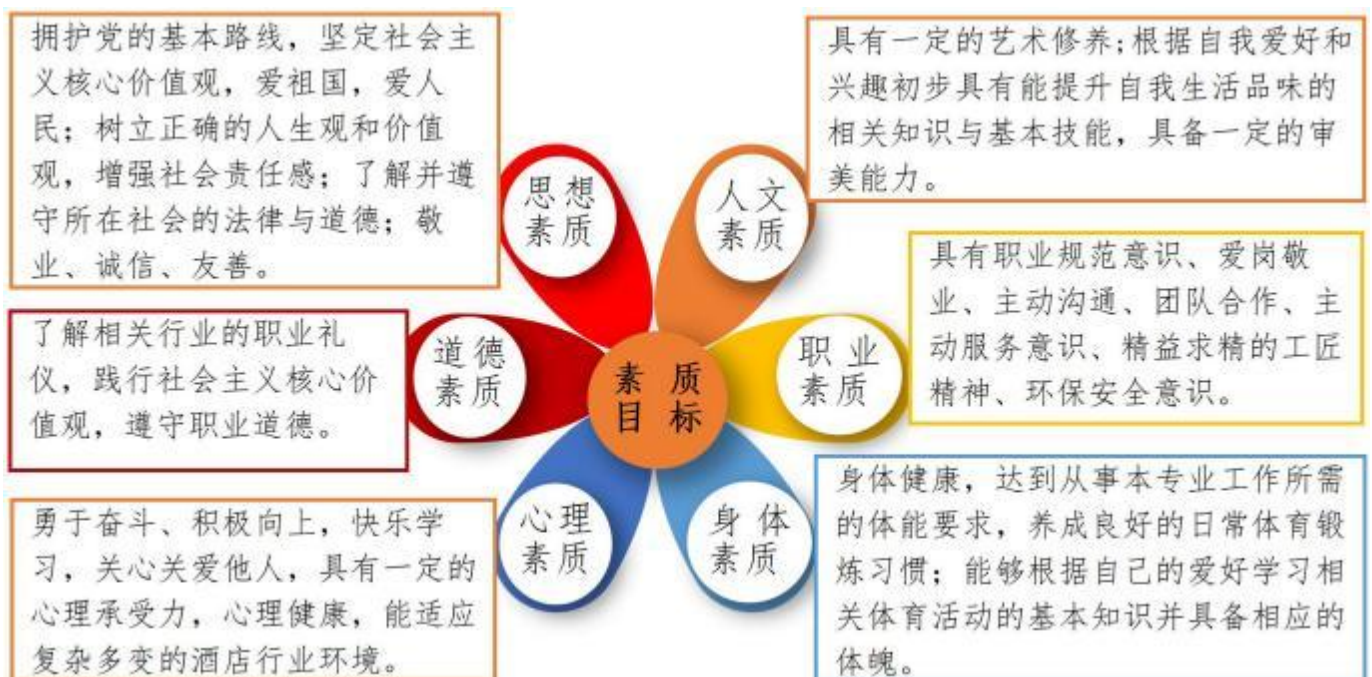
拥护党的基本路线，坚定社会主义核心价值观，爱祖国，爱人民；树立正确的人生观和价值观，增强社会责任感；了解并遵守所在社会的法律与道德；敬业、诚信、友善。

思想素质

人文素质

具有一定的艺术修养；根据自我爱好和兴趣初步具有能提升自我生活品味的相关知识与基本技能，具备一定的审美能力。

了解相关行业的职业礼仪，践行社会主义核心价值观，遵守职业道德。

道德素质

素质目标

职业素质

具有职业规范意识、爱岗敬业、主动沟通、团队合作、主动服务意识、精益求精的工匠精神、环保安全意识。

心理素质

身体素质

勇于奋斗、积极向上，快乐学习，关心关爱他人，具有一定的心理承受力，心理健康，能适应复杂多变的酒店行业环境。

身体健康，达到从事本专业工作所需的体能要求，养成良好的日常体育锻炼习惯；能够根据自己的爱好学习相关体育活动的基本知识并具备相应的体魄。